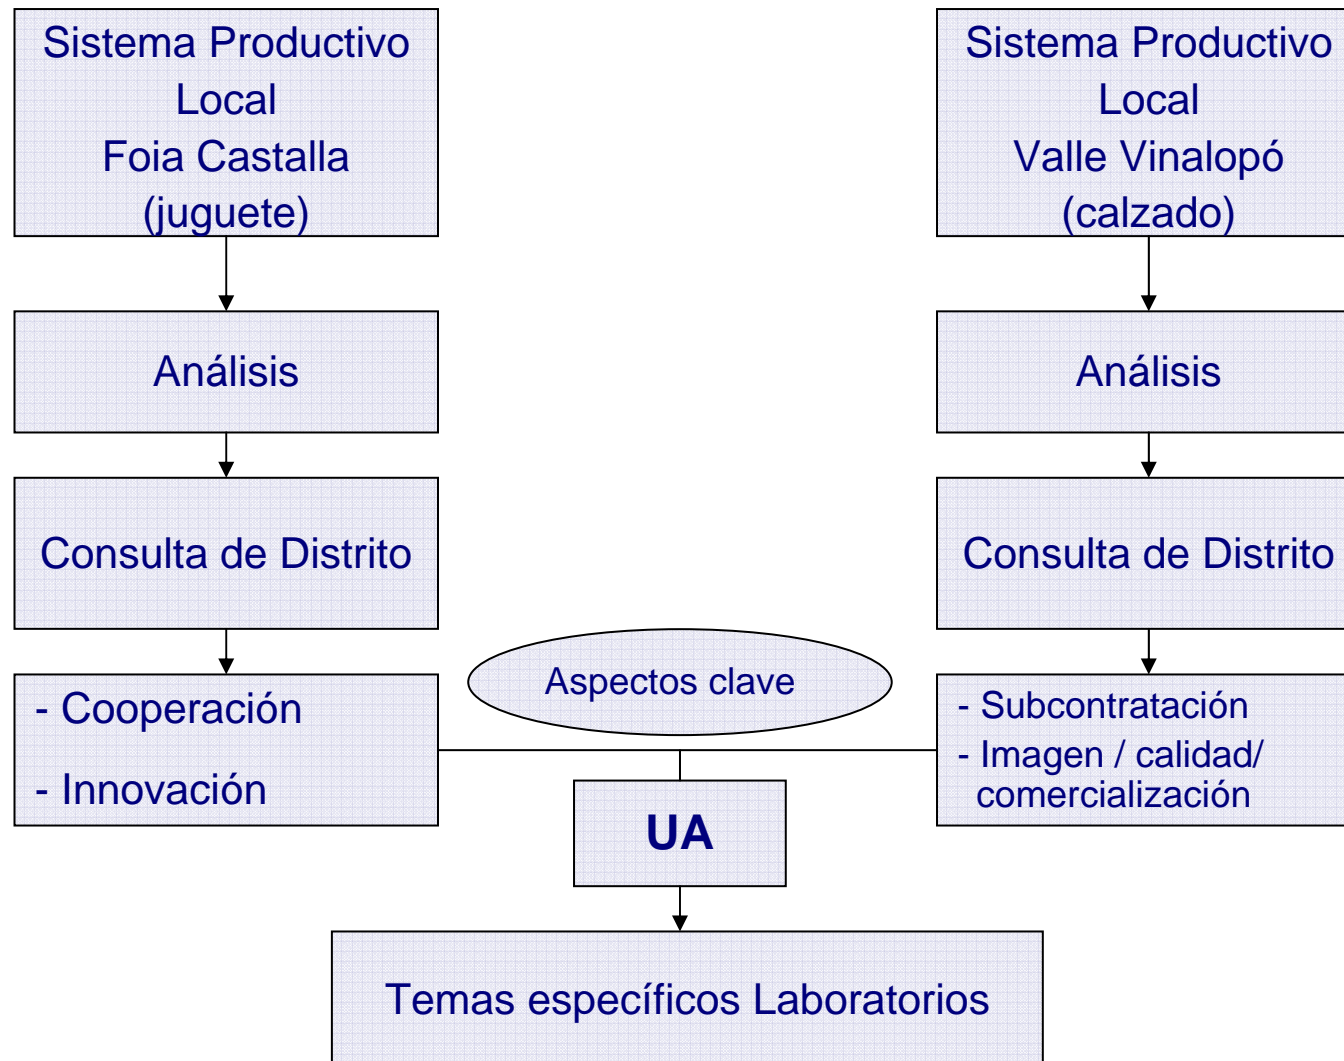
Sistema Productivo Local
Foia Castalla
(juguete)

Análisis

Consulta de Distrito

- Cooperación

- Innovación

Sistema Productivo Local
Valle Vinalopó
(calzado)

Análisis

Consulta de Distrito

- Subcontratación

- Imagen / calidad/ comercialización

Aspectos clave

UA

Temas específicos Laboratorios